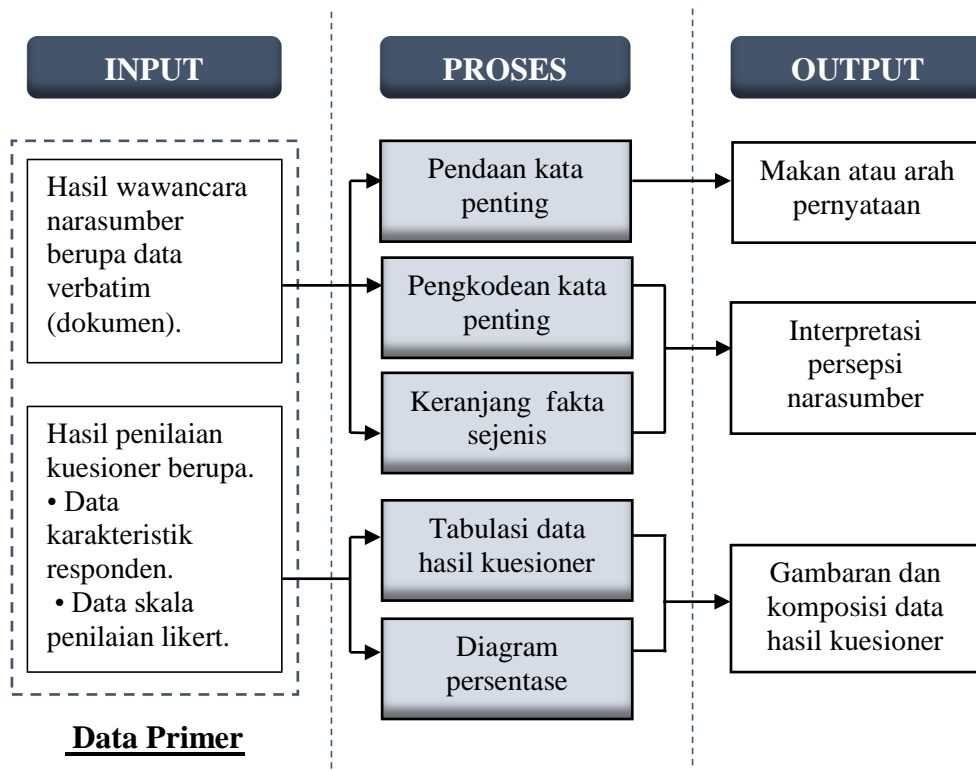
INPUT

Hasil wawancara narasumber berupa data verbatim (dokumen).

Hasil penilaian kuesioner berupa.
• Data karakteristik responden.
• Data skala penilaian likert.

Data Primer

PROSES

Pendaan kata penting

Pengkodean kata penting

Keranjang fakta sejenis

Tabulasi data hasil kuesioner

Diagram persentase

OUTPUT

Makan atau arah pernyataan

Interpretasi persepsi narasumber

Gambaran dan komposisi data hasil kuesioner